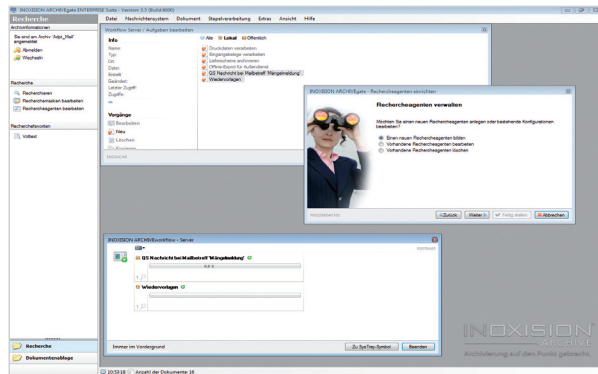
INOXISION ARCHIVEgate ENTERPRISE Suite - Version 3.3 (Build 8000)

Recherche

Datei Nachrichtensystem Dokument Stapelverarbeitung Extras Ansicht Hilfe

Archivinformationen

Sie sind am Archiv 'Adpt_Mail' angemeldet

Abmelden

Wechseln

Recherche

Recherchieren

Recherchemasken bearbeiten

Rechercheagenten bearbeiten

Recherchefavoriten

Volltext

Workflow Server / Aufgaben bearbeiten

Info

Name:

Typ:

Ort:

Datei:

Anlagen:

Geändert:

Letzter Zugriff:

Zugriffe:

Alle Lokal Öffentlich

Druckdaten verarbeiten

Eingangsbelege verarbeiten

Lieferscheine archivieren

Offline-Export für Außendienst

QS Nachricht bei Mailbetreff 'Mängelmeldung'

Wiedervorlagen

Vorgänge

Bearbeiten

Neu

Löschen

INOXISION ARCHIVEgate - Rechercheagenten einrichten

Rechercheagenten verwalten

Möchten Sie einen neuen Rechercheagenten anlegen oder bestehende Konfigurationen bearbeiten?

Einen neuen Rechercheagenten bilden

Vorhandene Rechercheagenten bearbeiten

Vorhandene Rechercheagenten löschen

< Zurück Weiter > Fertig stellen Abbrechen

INOXISION ARCHIVEworkflow - Server

QS Nachricht bei Mailbetreff 'Mängelmeldung'

Wiedervorlagen

Immer im Vordergrund

Zu SysTray-Symbol Beenden

Recherche

Dokumentenablage

10:53:18 Anzahl der Dokumente: 18

INOXISION ARCHIVE

Archivierung auf den Punkt gebracht.